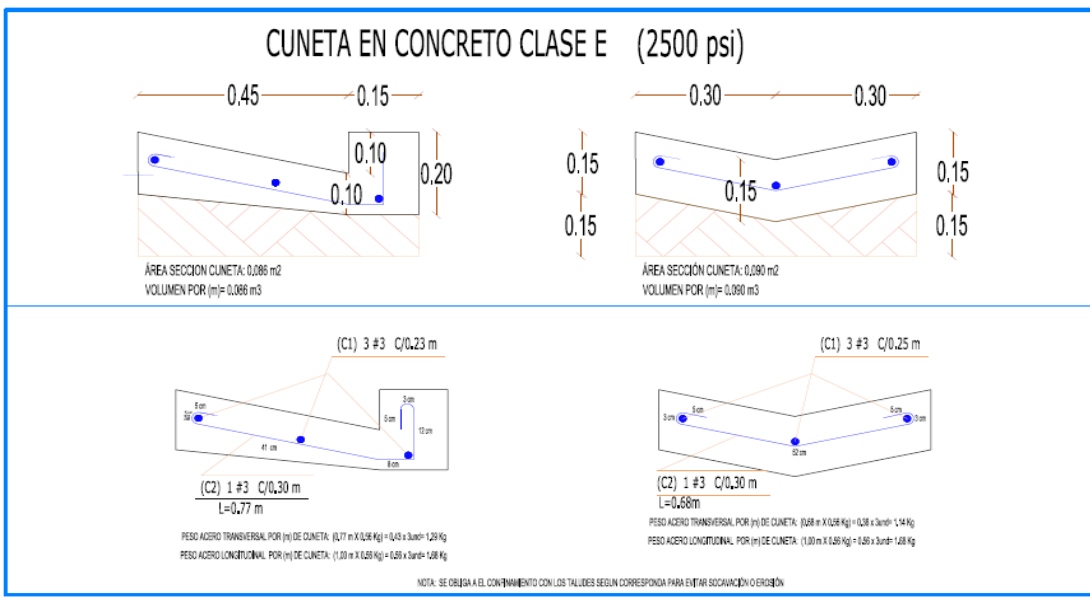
CUNETA EN CONCRETO CLASE E (2500 psi)

0.45 0.15

0.10

0.20

0.10

ÁREA SECCION CUNETA: 0,086 m2
VOLUMEN POR (m)= 0,086 m3

0.30 0.30

0.15

0.15

0.15

0.15

0.15

ÁREA SECCIÓN CUNETA: 0,090 m2
VOLUMEN POR (m)= 0,090 m3

(C1) 3 #3 C/0.23 m

5 cm
3 cm
5 cm
12 cm
41 cm
8 cm

(C2) 1 #3 C/0.30 m
L=0.77 m

PESO ACERO TRANSVERSAL POR (m) DE CUNETA: (0,77 m X 0,56 Kg) = 0,43 x 3und= 1,29 Kg
PESO ACERO LONGITUDINAL POR (m) DE CUNETA: (1,00 m X 0,56 Kg) = 0,56 x 3und= 1,68 Kg

(C1) 3 #3 C/0.25 m

3 cm
5 cm
5 cm
3 cm
52 cm

(C2) 1 #3 C/0.30 m
L=0.68m

PESO ACERO TRANSVERSAL POR (m) DE CUNETA: (0,68 m X 0,56 Kg) = 0,38 x 3und= 1,14 Kg
PESO ACERO LONGITUDINAL POR (m) DE CUNETA: (1,00 m X 0,56 Kg) = 0,56 x 3und= 1,68 Kg

NOTA: SE OBLIGA A EL CONFINAMIENTO CON LOS TALUDES SEGUN CORRESPONDA PARA EVITAR SOCAVACIÓN O EROSIÓN